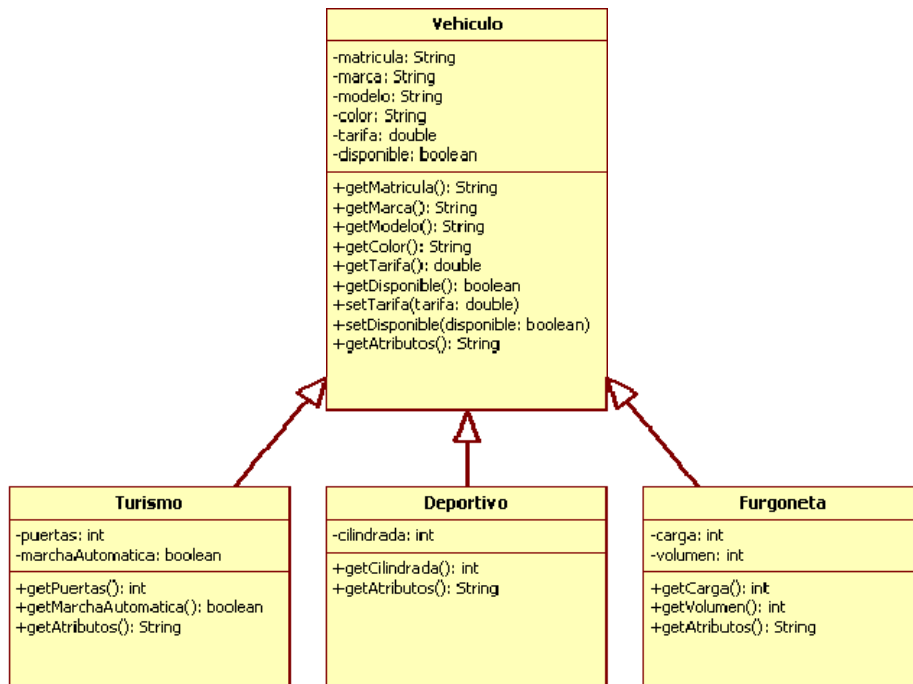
Vehiculo

-matricula: String
-marca: String
-modelo: String
-color: String
-tarifa: double
-disponible: boolean

+getMatricula(): String
+getMarca(): String
+getModelo(): String
+getColor(): String
+getTarifa(): double
+getDisponible(): boolean
+setTarifa(tarifa: double)
+setDisponible(disponible: boolean)
+getAtributos(): String

Turismo

-puertas: int
-marchaAutomatica: boolean

+getPuertas(): int
+getMarchaAutomatica(): boolean
+getAtributos(): String

Deportivo

-cilindrada: int

+getCilindrada(): int
+getAtributos(): String

Furgoneta

-carga: int
-volumen: int

+getCarga(): int
+getVolumen(): int
+getAtributos(): String